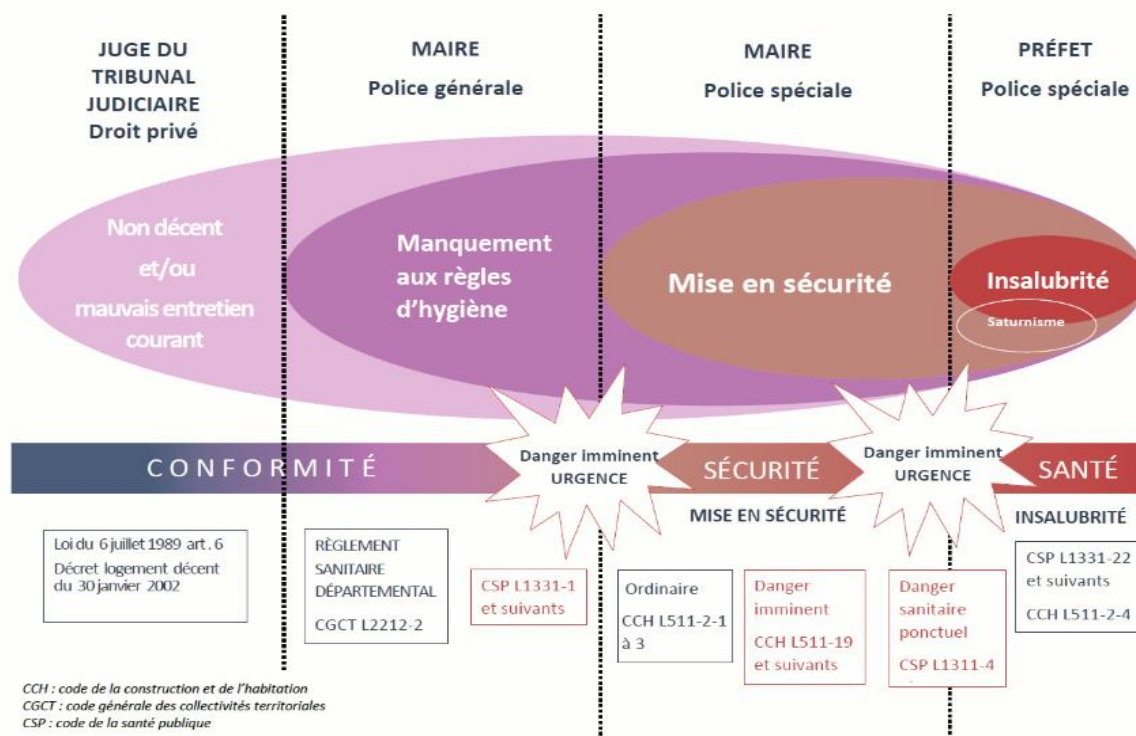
JUGE DU TRIBUNAL JUDICIAIRE
Droit privé

MAIRE
Police générale

MAIRE
Police spéciale

PRÉFET
Police spéciale

Non décent
et/ou
mauvais entretien courant

Manquement aux règles d'hygiène

Mise en sécurité

Insalubrité

Saturnisme

CONFORMITÉ

Danger imminent URGENCE

SÉCURITÉ

Danger imminent URGENCE

SANTÉ

MISE EN SÉCURITÉ

INSALUBRITÉ

Loi du 6 juillet 1989 art. 6
Décret logement décent du 30 janvier 2002

RÈGLEMENT SANITAIRE DÉPARTEMENTAL
CGCT L2212-2

CSP L1331-1 et suivants

Ordinaire
CCH L511-2-1 à 3

Danger imminent
CCH L511-19 et suivants

Danger sanitaire ponctuel
CSP L1311-4

CSP L1331-22 et suivants
CCH L511-2-4

CCH : code de la construction et de l'habitation
CGCT : code générale des collectivités territoriales
CSP : code de la santé publique